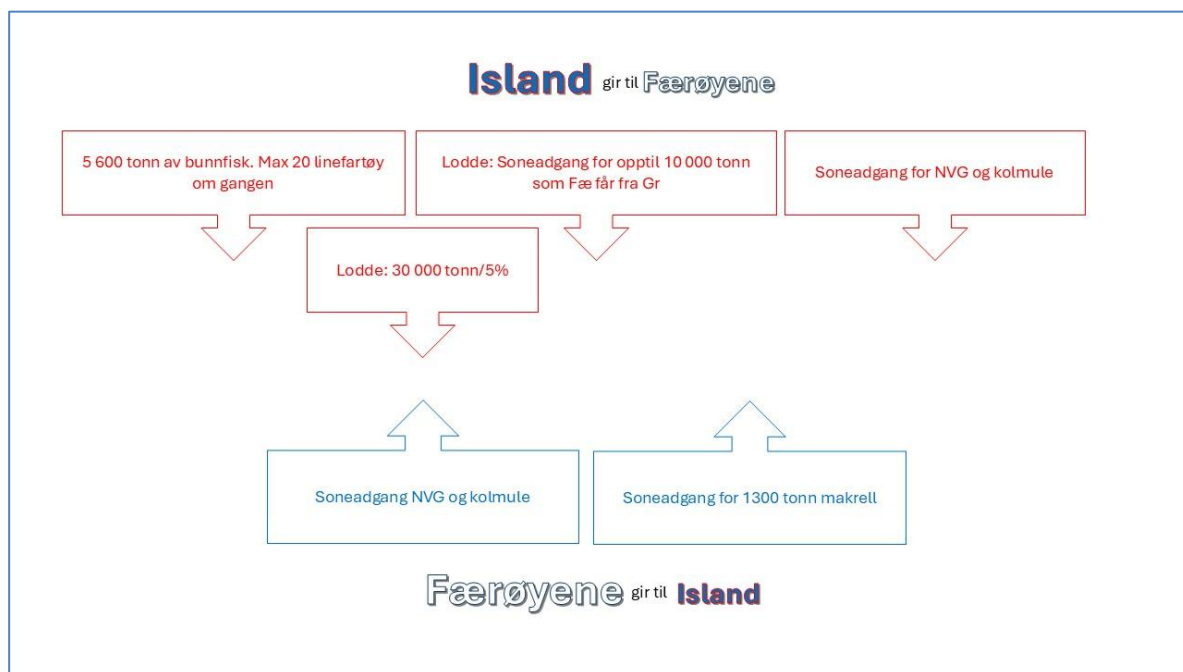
Island gir til Færøyene

5 600 tonn av bunnfisk. Max 20 linefartøy om gangen

Lodde: Soneadgang for opptil 10 000 tonn som Fæ får fra Gr

Soneadgang for NVG og kolmule

Lodde: 30 000 tonn/5%

Soneadgang NVG og kolmule

Soneadgang for 1300 tonn makrell

Færøyene gir til Island